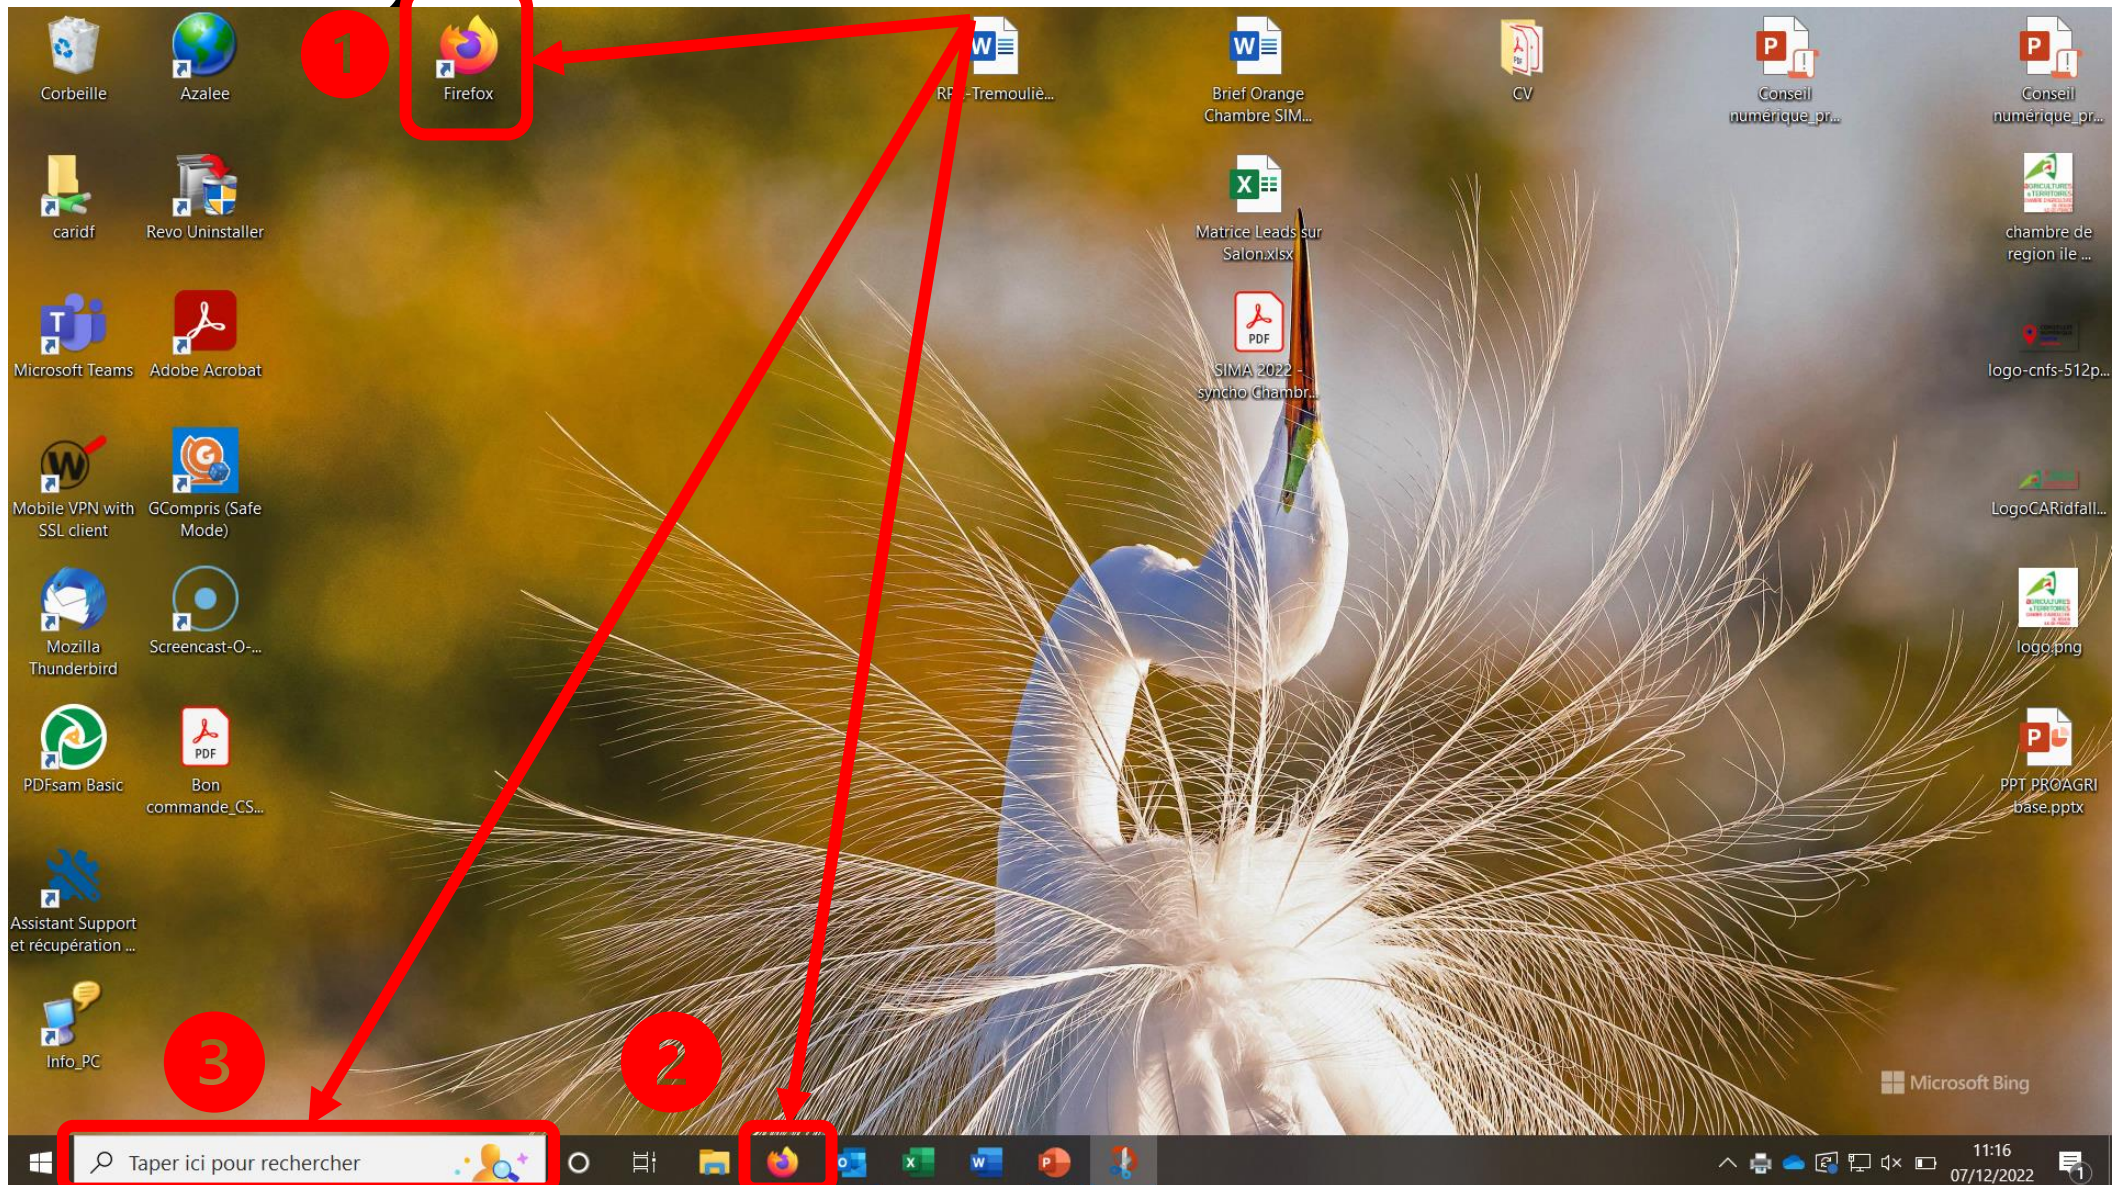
Corbeille
Azalee
1
Firefox
RF -Tremouliè...
Brief Orange Chambre SIM...
CV
Conseil numérique_pr...
Conseil numérique_pr...

caridf
Revo Uninstaller
Matrice Leads sur Salon.xlsx
chambre de region ile ...

Microsoft Teams
Adobe Acrobat
SIMA 2022 - syncho Chambr...
logo-cnfs-512p...

Mobile VPN with SSL client
GCompris (Safe Mode)
LogoCARidfall...

Mozilla Thunderbird
Screencast-O-...
logo.png

PDFsam Basic
Bon commande_CS...
PPT PROAGRI base.pptx

Assistant Support et récupération ...

Info_PC
3
2
Microsoft Bing

Taper ici pour rechercher
11:16
07/12/2022